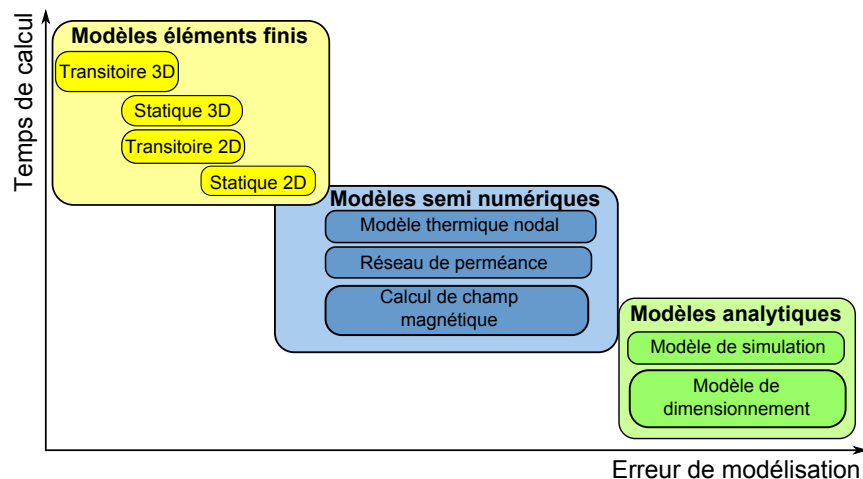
Temps de calcul

Modèles éléments finis

Transitoire 3D

Statique 3D

Transitoire 2D

Statique 2D

Modèles semi numériques

Modèle thermique nodal

Réseau de perméance

Calcul de champ magnétique

Modèles analytiques

Modèle de simulation

Modèle de dimensionnement

Erreur de modélisation